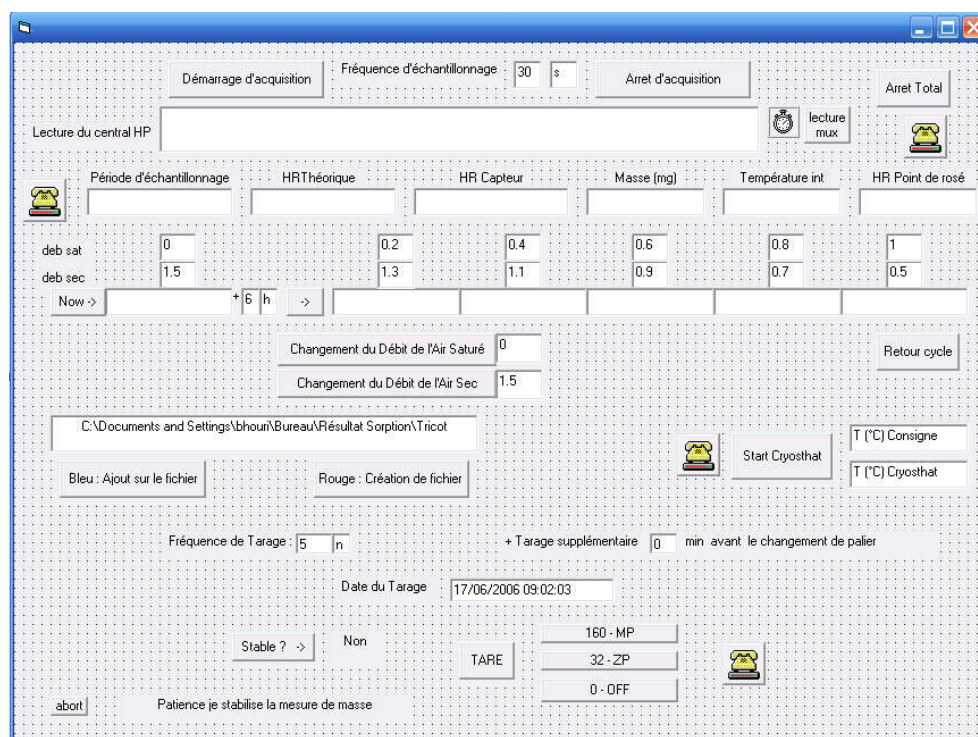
Démarrage d'acquisition

Fréquence d'échantillonnage 30 s

Arret d'acquisition

Arret Total

Lecture du central HP

lecture mux

Période d'échantillonnage

HRThéorique

HR Capteur

Masse (mg)

Température int

HR Point de rosé

deb sat 0 0.2 0.4 0.6 0.8 1

deb sec 1.5 1.3 1.1 0.9 0.7 0.5

Now -> + 6 h ->

Changement du Débit de l'Air Saturé 0

Changement du Débit de l'Air Sec 1.5

Retour cycle

C:\Documents and Settings\bhouri\Bureau\Résultat Sorption\Tricot

Start Cryosthat

T (°C) Consigne

T (°C) Cryosthat

Bleu : Ajout sur le fichier

Rouge : Création de fichier

Fréquence de Tarage : 5 n

+ Tarage supplémentaire 0 min avant le changement de palier

Date du Tarage 17/06/2006 09:02:03

Stable ? ->

Non

TARE

160 - MP

32 - ZP

0 - OFF

abort

Patience je stabilise la mesure de masse